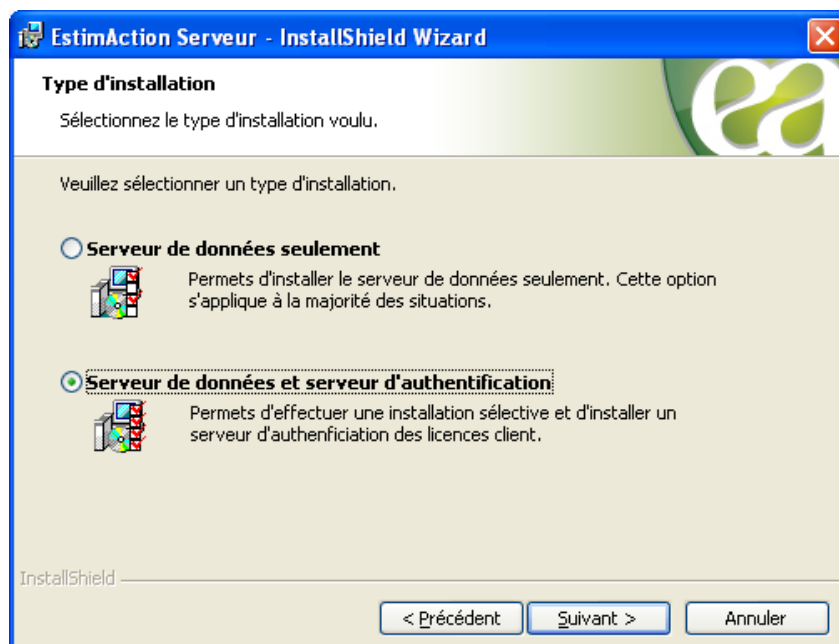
EstimAction Serveur - InstallShield Wizard

Type d'installation

Sélectionnez le type d'installation voulu.

Veuillez sélectionner un type d'installation.

Serveur de données seulement

Permets d'installer le serveur de données seulement. Cette option s'applique à la majorité des situations.

Serveur de données et serveur d'authentification

Permets d'effectuer une installation sélective et d'installer un serveur d'authenficiation des licences client.

InstallShield

< Précédent | Suivant > | Annuler